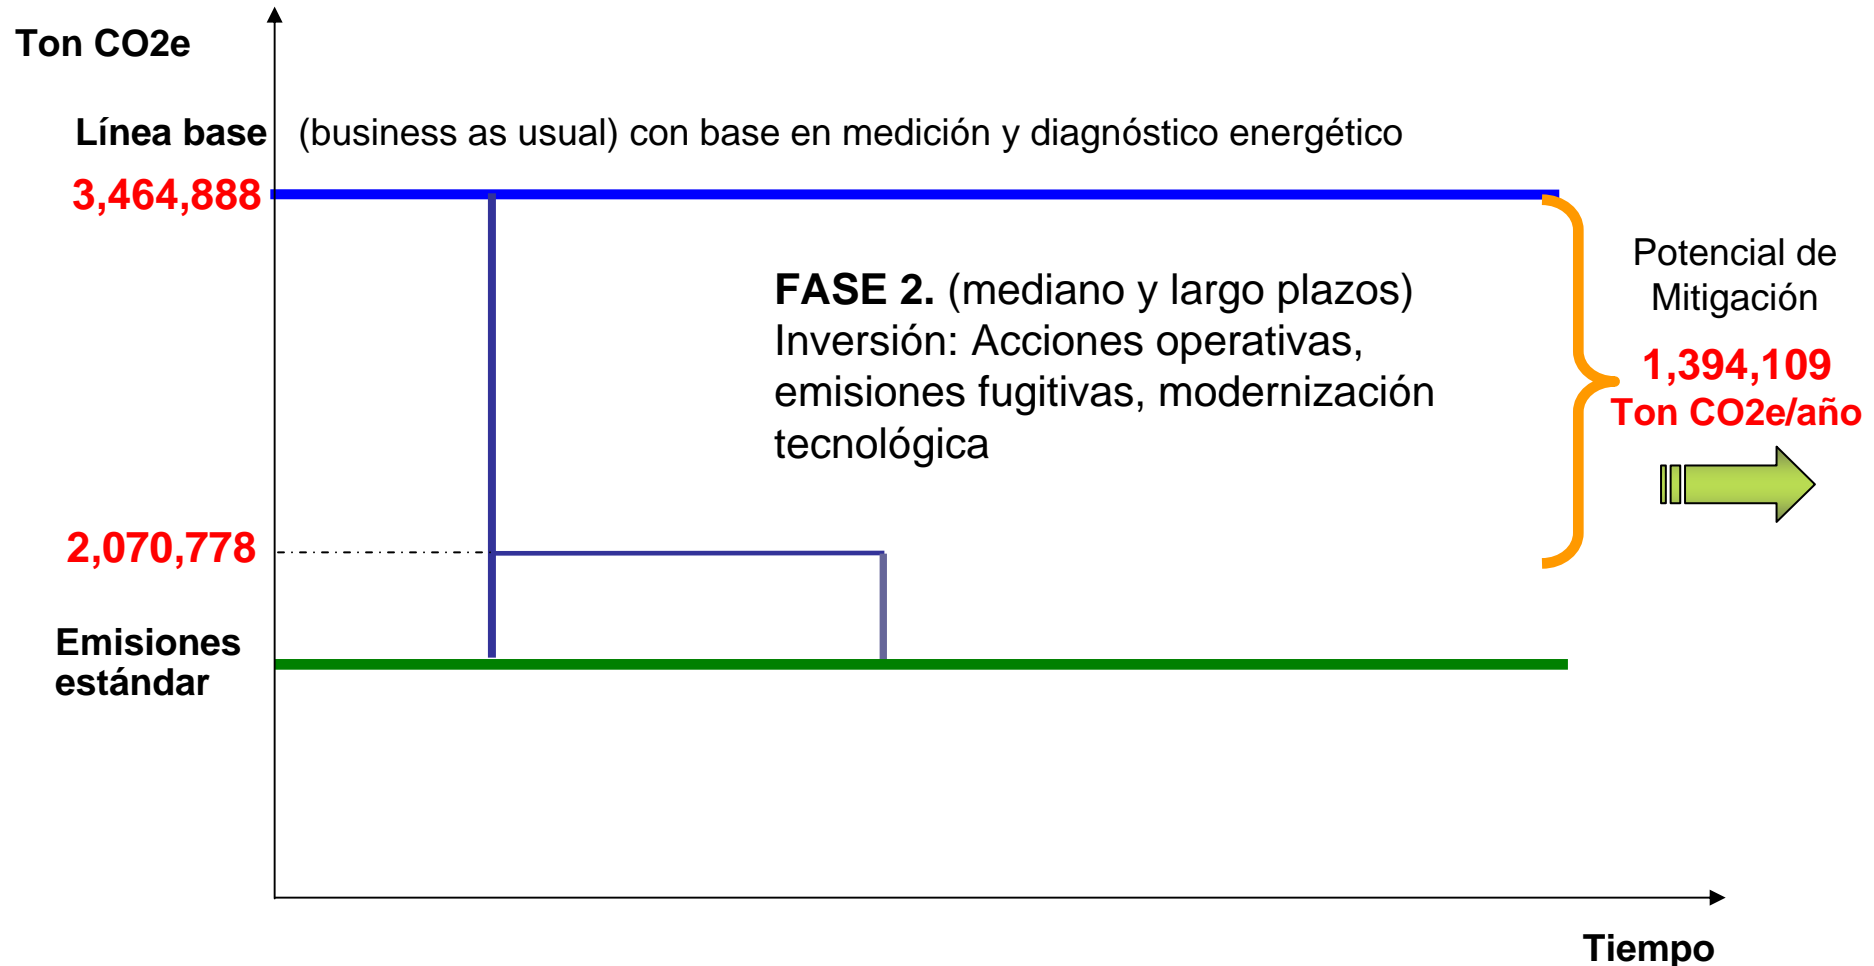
Ton CO2e

Línea base (business as usual) con base en medición y diagnóstico energético

3,464,888

FASE 2. (mediano y largo plazos)
Inversión: Acciones operativas, emisiones fugitivas, modernización tecnológica

Potencial de Mitigación

1,394,109
Ton CO2e/año

2,070,778

Emisiones estándar

Tiempo